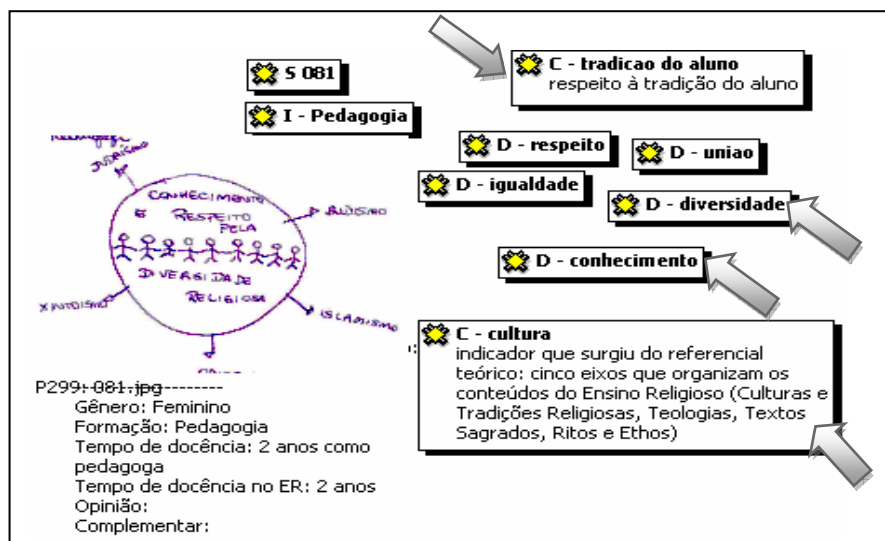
S 081

I - Pedagogia

C - tradicao do aluno
respeito à tradição do aluno

D - respeito

D - uniao

D - igualdade

D - diversidade

D - conhecimento

C - cultura
indicador que surgiu do referencial teórico: cinco eixos que organizam os conteúdos do Ensino Religioso (Culturas e Tradições Religiosas, Teologias, Textos Sagrados, Ritos e Ethos)

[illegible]
JUDAÍSMO
CONHECIMENTO E RESPEITO PELA DIVERSIDADE RELIGIOSA
BUDISMO
XINTOÍSMO
ISLAMISMO
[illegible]

P299: 081.jpg--------
Gênero: Feminino
Formação: Pedagogia
Tempo de docência: 2 anos como pedagoga
Tempo de docência no ER: 2 anos
Opinião:
Complementar: